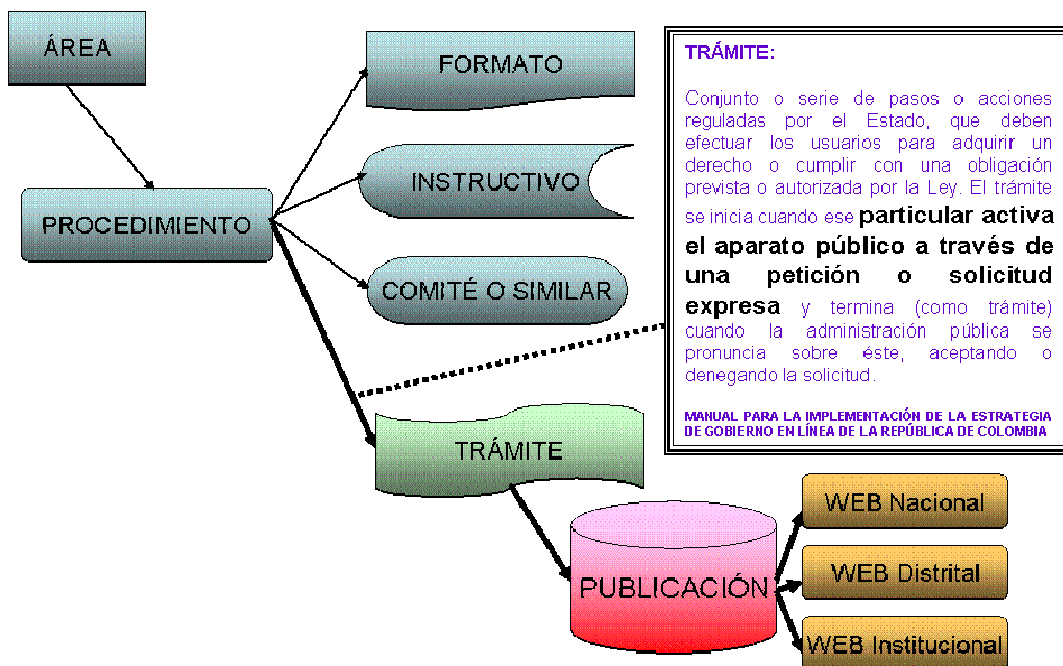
ÁREA

PROCEDIMIENTO

FORMATO

INSTRUCTIVO

COMITÉ O SIMILAR

TRÁMITE:

Conjunto o serie de pasos o acciones reguladas por el Estado, que deben efectuar los usuarios para adquirir un derecho o cumplir con una obligación prevista o autorizada por la Ley. El trámite se inicia cuando ese particular activa el aparato público a través de una petición o solicitud expresa y termina (como trámite) cuando la administración pública se pronuncia sobre éste, aceptando o denegando la solicitud.

MANUAL PARA LA IMPLEMENTACIÓN DE LA ESTRATEGIA DE GOBIERNO EN LÍNEA DE LA REPÚBLICA DE COLOMBIA

TRÁMITE

PUBLICACIÓN

WEB Nacional

WEB Distrital

WEB Institucional